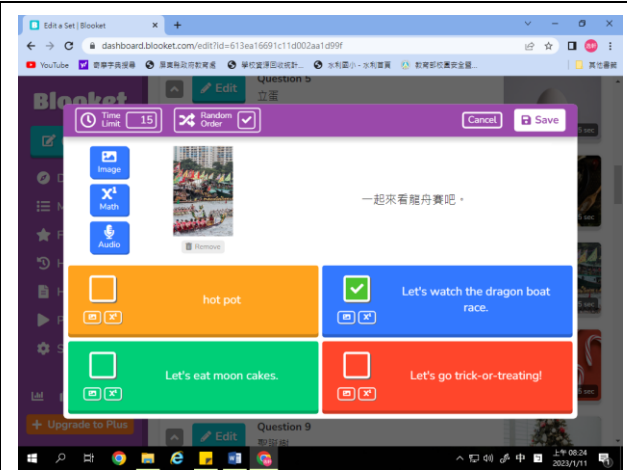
Edit a Set | Blooket
dashboard.blooket.com/edit?id=613ea16691c11d002aa1d99f
YouTube 屏東縣政府教育處 學校資源回收統計... 水利國小 - 水利首頁 教育部校園安全...
其他書籤
Blooket
Edit
Question 5
立冬
Time Limit 15
Random Order
Cancel
Save
Image
Math
Audio
Remove
一起來看龍舟賽吧。
hot pot
Let's watch the dragon boat race.
Let's eat moon cakes.
Let's go trick-or-treating!
Upgrade to Plus
Edit
Question 9
聖誕節
上午 08:24
2023/1/11
中